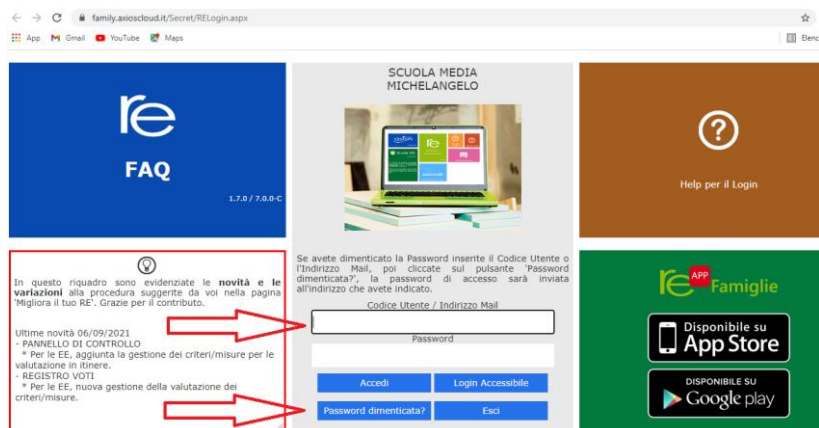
family.axioscloud.it/Secret/RELogin.aspx

App Gmail YouTube Maps Elenc

re
FAQ
1.7.0 / 7.0.0-C

SCUOLA MEDIA MICHELANGELO

Help per il Login

In questo riquadro sono evidenziate le novità e le variazioni alla procedura suggerite da voi nella pagina 'Migliora il tuo RE'. Grazie per il contributo.

Ultime novità 06/09/2021
- PANNELLO DI CONTROLLO
* Per le EE, aggiunta la gestione dei criteri/misure per le valutazione in itinere.
- REGISTRO VOTI
* Per le EE, nuova gestione della valutazione dei criteri/misure.

Se avete dimenticato la Password inserite il Codice Utente o l'Indirizzo Mail, poi cliccate sul pulsante 'Password dimenticata?', la password di accesso sarà inviata all'indirizzo che avete indicato.

Codice Utente / Indirizzo Mail

Password

Accedi Login Accessibile

Password dimenticata? Esci

re APP Famiglie

Disponibile su App Store

DISPONIBILE SU Google play